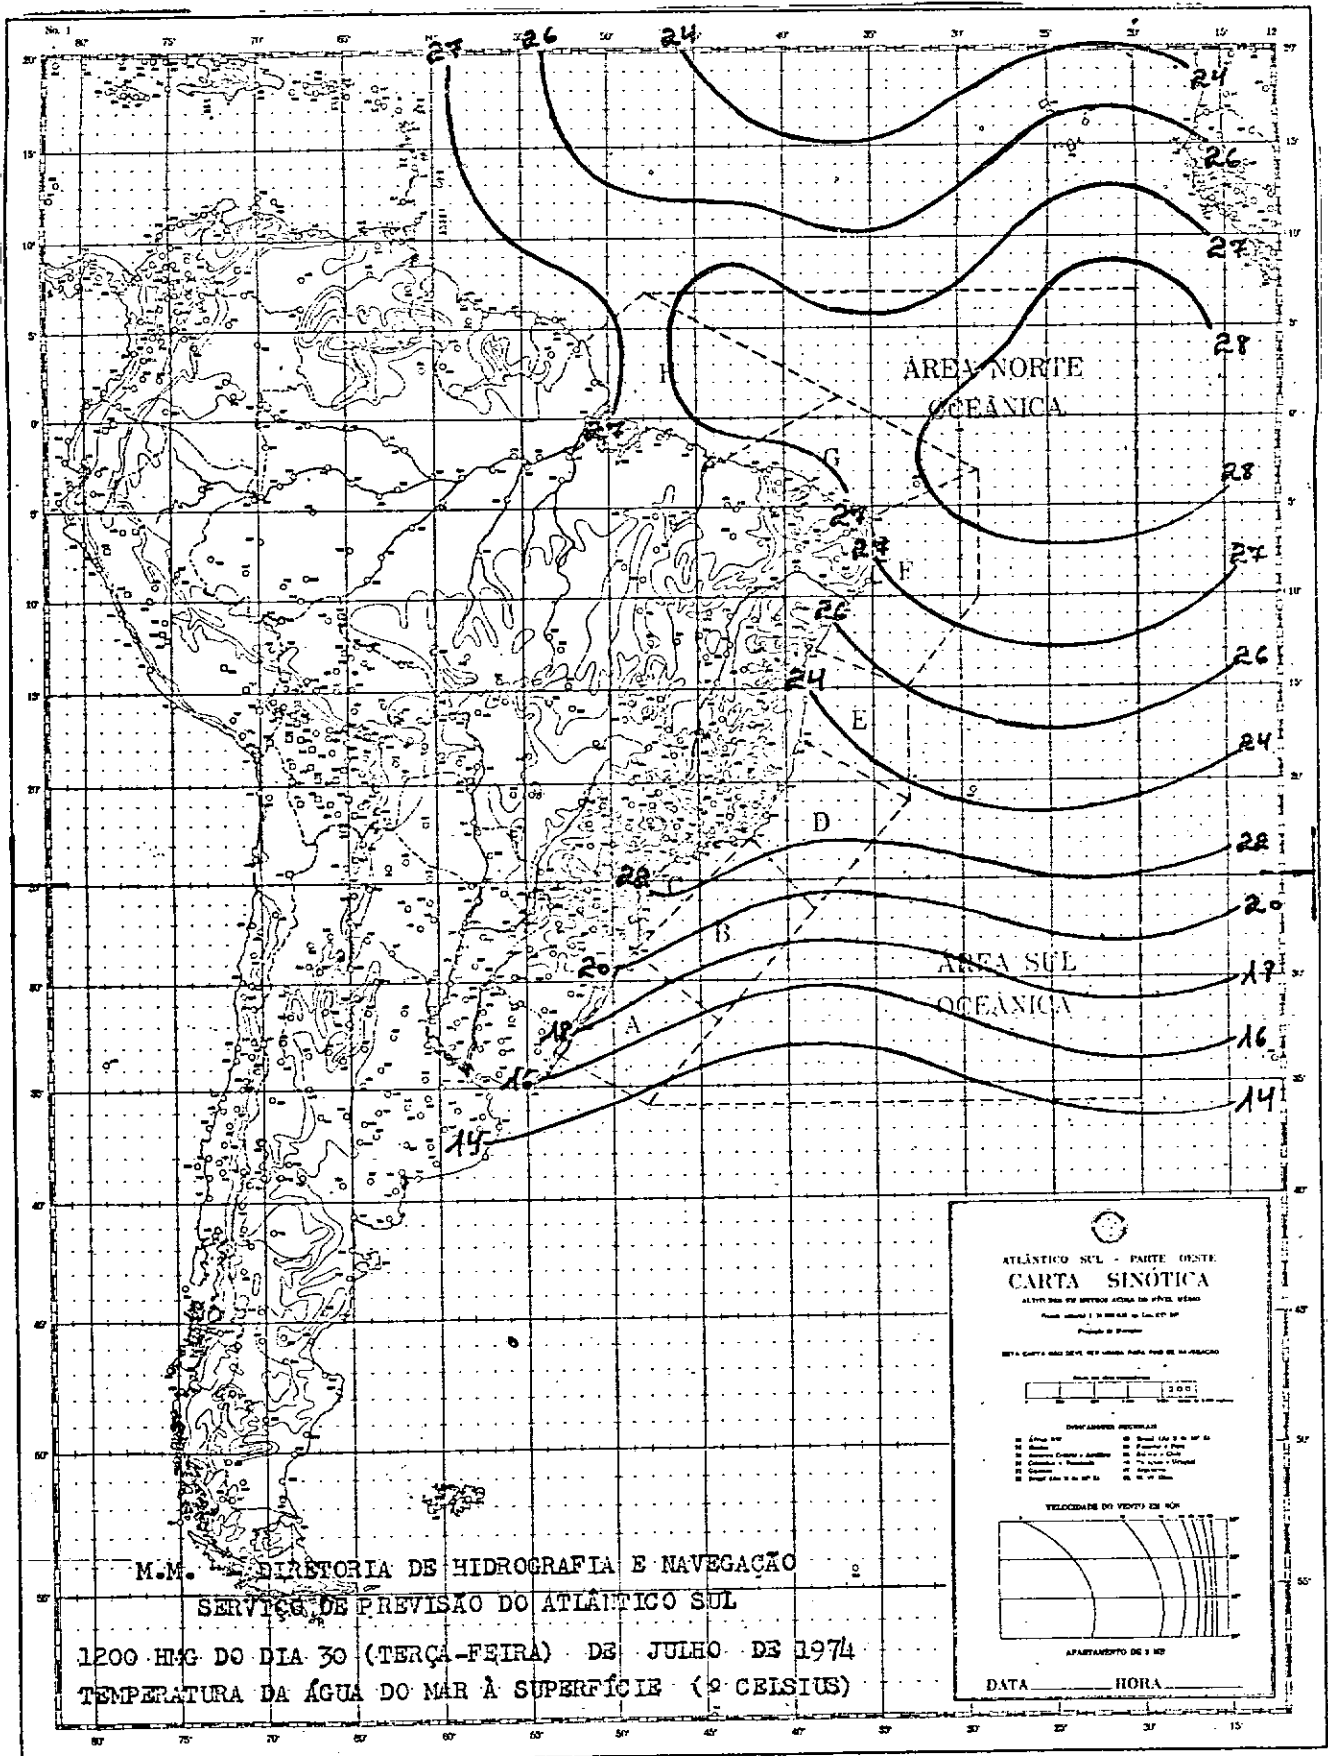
No. 1

80° 75° 70° 65° 60° 55° 50° 45° 40° 35° 30° 25° 20° 15° 12

27 26 24

24

26

27

28

H

ÁREA NORTE OCEÂNICA

27

G

28

27

27

F

27

26

26

24

E

24

D

22

22

C

20

B

20

ÁREA SUL OCEÂNICA

17

18

A

16

16

14

14

ATLÂNTICO SUL - PARTE OESTE
CARTA SINÓTICA

ESTA CARTA NÃO DEVE SER USADA PARA FINS DE NAVEGAÇÃO

200

VELOCIDADE DO VENTO EM NÓS

DATA_______ HORA_______

M.M. - DIRETORIA DE HIDROGRAFIA E NAVEGAÇÃO
SERVIÇO DE PREVISÃO DO ATLÂNTICO SUL
1200 HMG DO DIA 30 (TERÇA-FEIRA) DE JULHO DE 1974
TEMPERATURA DA ÁGUA DO MAR À SUPERFÍCIE (º CELSIUS)

80° 75° 70° 65° 60° 55° 50° 45° 40° 35° 30° 25° 20° 15°